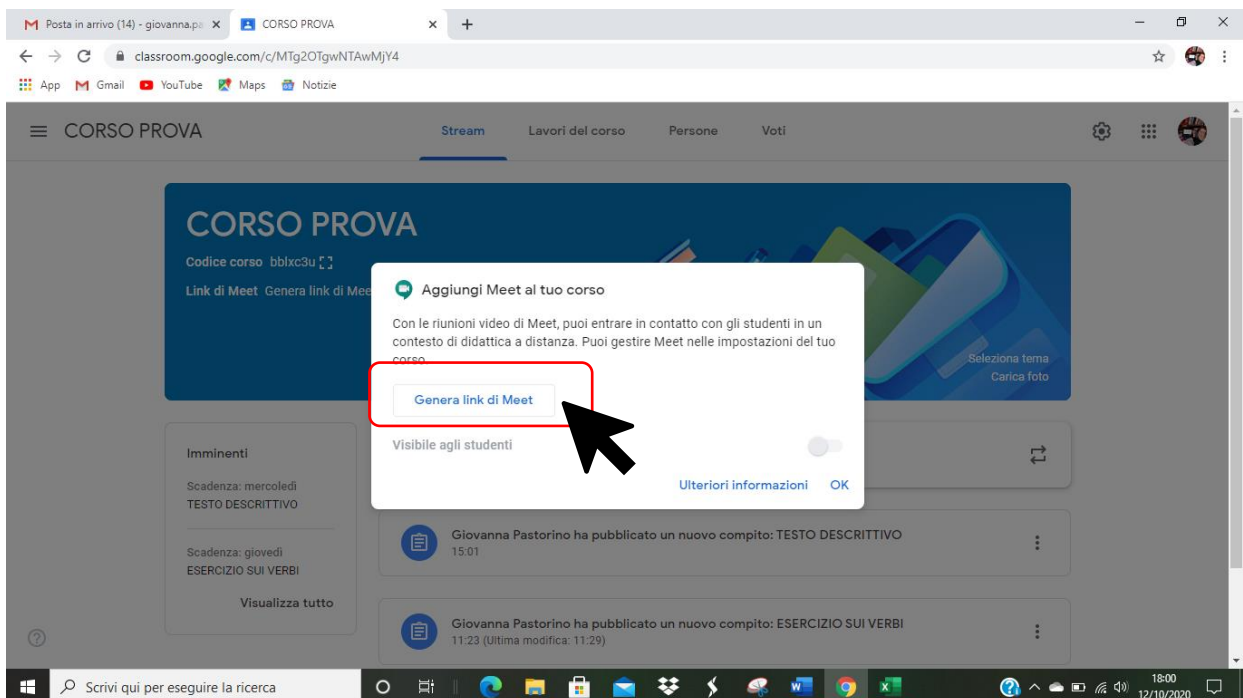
Posta in arrivo (14) - giovanna.pa ×
CORSO PROVA ×
+

classroom.google.com/c/MTg2OTgwNTAwMjY4

App Gmail YouTube Maps Notizie

CORSO PROVA
Stream Lavori del corso Persone Voti

CORSO PROVA
Codice corso bblxc3u
Link di Meet Genera link di Mee

Seleziona tema
Carica foto

Aggiungi Meet al tuo corso

Con le riunioni video di Meet, puoi entrare in contatto con gli studenti in un contesto di didattica a distanza. Puoi gestire Meet nelle impostazioni del tuo corso.

Genera link di Meet

Visibile agli studenti

Ulteriori informazioni OK

Imminenti
Scadenza: mercoledì
TESTO DESCRITTIVO

Scadenza: giovedì
ESERCIZIO SUI VERBI

Visualizza tutto

Giovanna Pastorino ha pubblicato un nuovo compito: TESTO DESCRITTIVO
15:01

Giovanna Pastorino ha pubblicato un nuovo compito: ESERCIZIO SUI VERBI
11:23 (Ultima modifica: 11:29)

Scrivi qui per eseguire la ricerca
18:00
12/10/2020